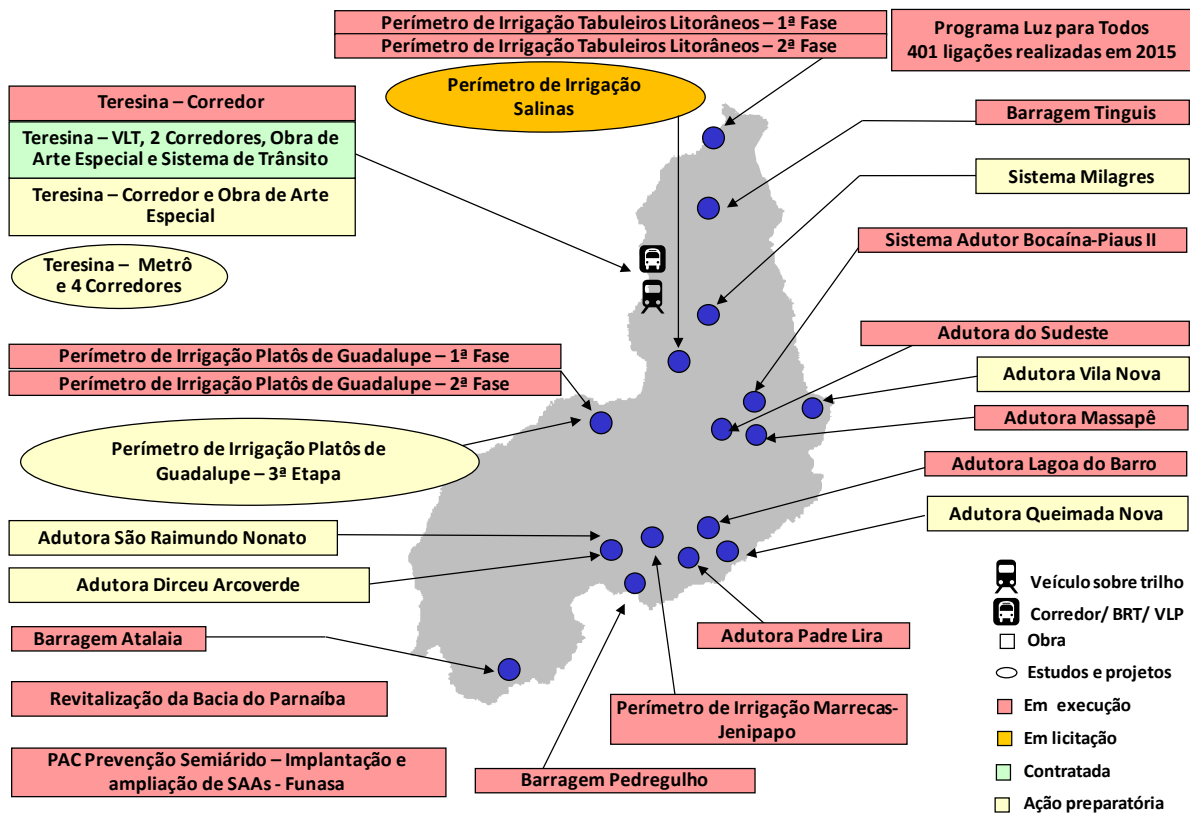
Perímetro de Irrigação Tabuleiros Litorâneos – 1ª Fase
Perímetro de Irrigação Tabuleiros Litorâneos – 2ª Fase

Programa Luz para Todos
401 ligações realizadas em 2015

Perímetro de Irrigação Salinas

Teresina – Corredor

Teresina – VLT, 2 Corredores, Obra de Arte Especial e Sistema de Trânsito

Teresina – Corredor e Obra de Arte Especial

Teresina – Metrô e 4 Corredores

Barragem Tinguis

Sistema Milagres

Sistema Adutor Bocaína-Piaus II

Adutora do Sudeste

Adutora Vila Nova

Adutora Massapê

Perímetro de Irrigação Platôs de Guadalupe – 1ª Fase
Perímetro de Irrigação Platôs de Guadalupe – 2ª Fase

Perímetro de Irrigação Platôs de Guadalupe – 3ª Etapa

Adutora Lagoa do Barro

Adutora Queimada Nova

Adutora São Raimundo Nonato

Adutora Dirceu Arcoverde

Barragem Atalaia

Adutora Padre Lira

Revitalização da Bacia do Parnaíba

Perímetro de Irrigação Marrecas-Jenipapo

PAC Prevenção Semiárido – Implantação e ampliação de SAAs - Funasa

Barragem Pedregulho

Veículo sobre trilho
Corredor/ BRT/ VLP
Obra
Estudos e projetos
Em execução
Em licitação
Contratada
Ação preparatória